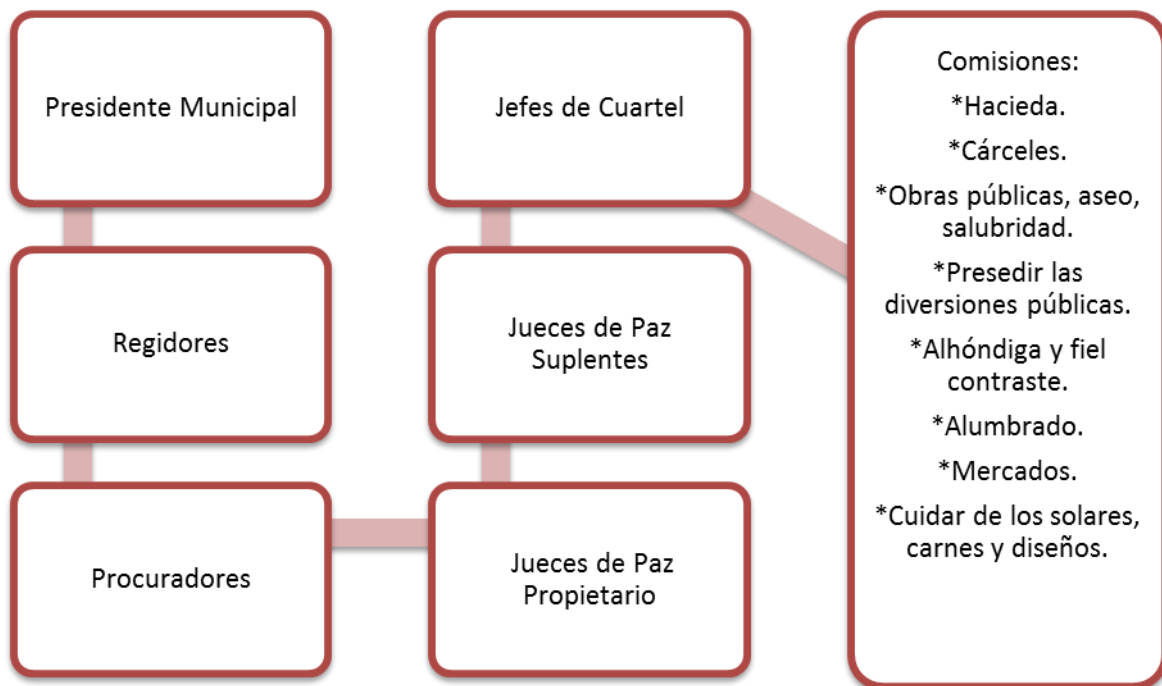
Presidente Municipal

Regidores

Procuradores

Jefes de Cuartel

Jueces de Paz Suplentes

Jueces de Paz Propietario

Comisiones:

*Hacieda.

*Cárceles.

*Obras públicas, aseo, salubridad.

*Presedir las diversiones públicas.

*Alhóndiga y fiel contraste.

*Alumbrado.

*Mercados.

*Cuidar de los solares, carnes y diseños.